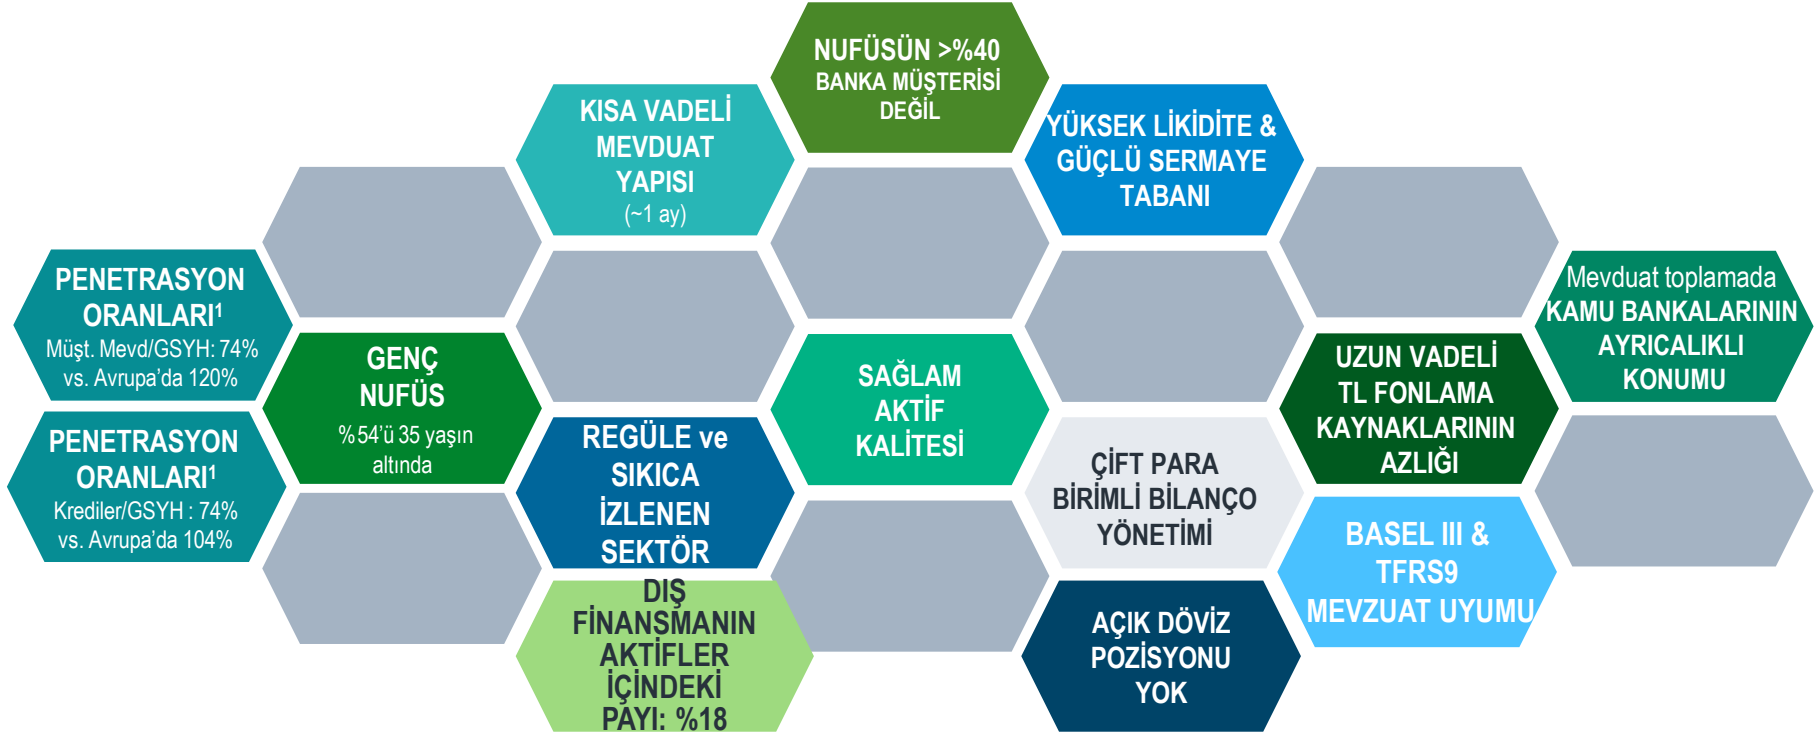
NUFÜSÜN >%40 BANKA MÜŞTERİSİ DEĞİL

KISA VADELİ MEVDUAT YAPISI (~1 ay)

YÜKSEK LİKİDİTE & GÜÇLÜ SERMAYE TABANI

PENETRASYON ORANLARI$^1$ Müşt. Mevd/GSYH: 74% vs. Avrupa'da 120%

GENÇ NUFÜS %54'ü 35 yaşın altında

SAĞLAM AKTİF KALİTESİ

UZUN VADELİ TL FONLAMA KAYNAKLARININ AZLIĞI

Mevduat toplamada KAMU BANKALARININ AYRICALIKLI KONUMU

PENETRASYON ORANLARI$^1$ Krediler/GSYH : 74% vs. Avrupa'da 104%

REGÜLE ve SIKICA İZLENEN SEKTÖR

ÇİFT PARA BİRİMLİ BİLANÇO YÖNETİMİ

BASEL III & TFRS9 MEVZUAT UYUMU

DIŞ FİNANSMANIN AKTİFLER İÇİNDEKİ PAYI: %18

AÇIK DÖVİZ POZİSYONU YOK